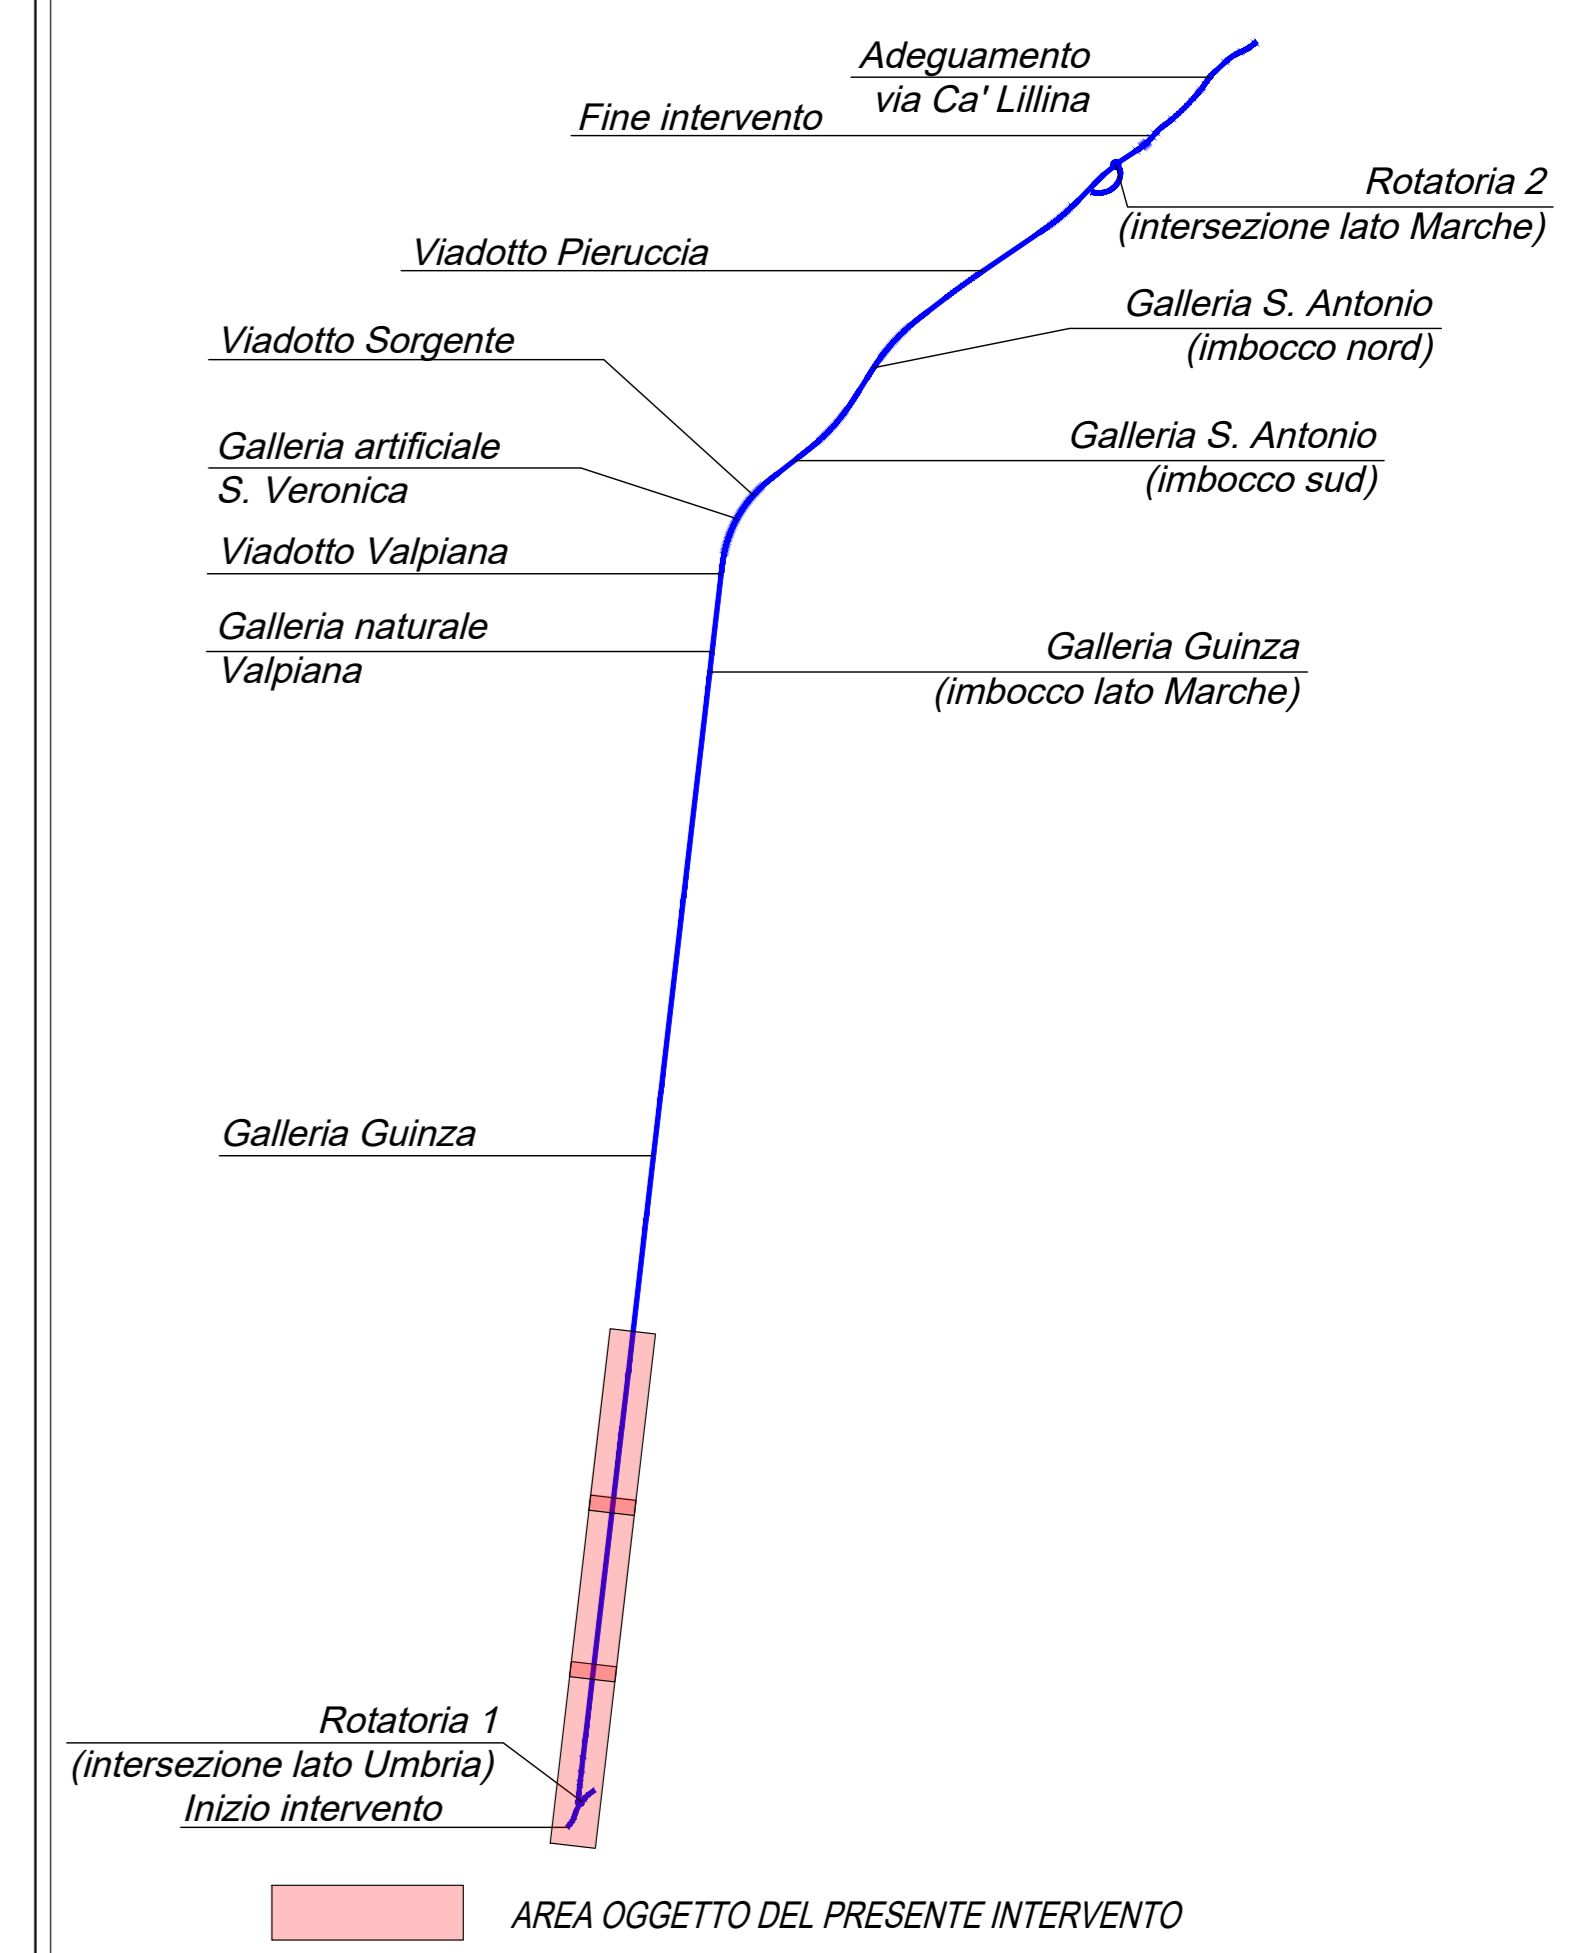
Adeguamento
via Ca' Lillina

Fine intervento

Rotatoria 2
(intersezione lato Marche)

Viadotto Pieruccia

Galleria S. Antonio
(imbocco nord)

Viadotto Sorgente

Galleria S. Antonio
(imbocco sud)

Galleria artificiale
S. Veronica

Viadotto Valpiana

Galleria naturale
Valpiana

Galleria Guinza
(imbocco lato Marche)

Galleria Guinza

Rotatoria 1
(intersezione lato Umbria)
Inizio intervento

AREA OGGETTO DEL PRESENTE INTERVENTO